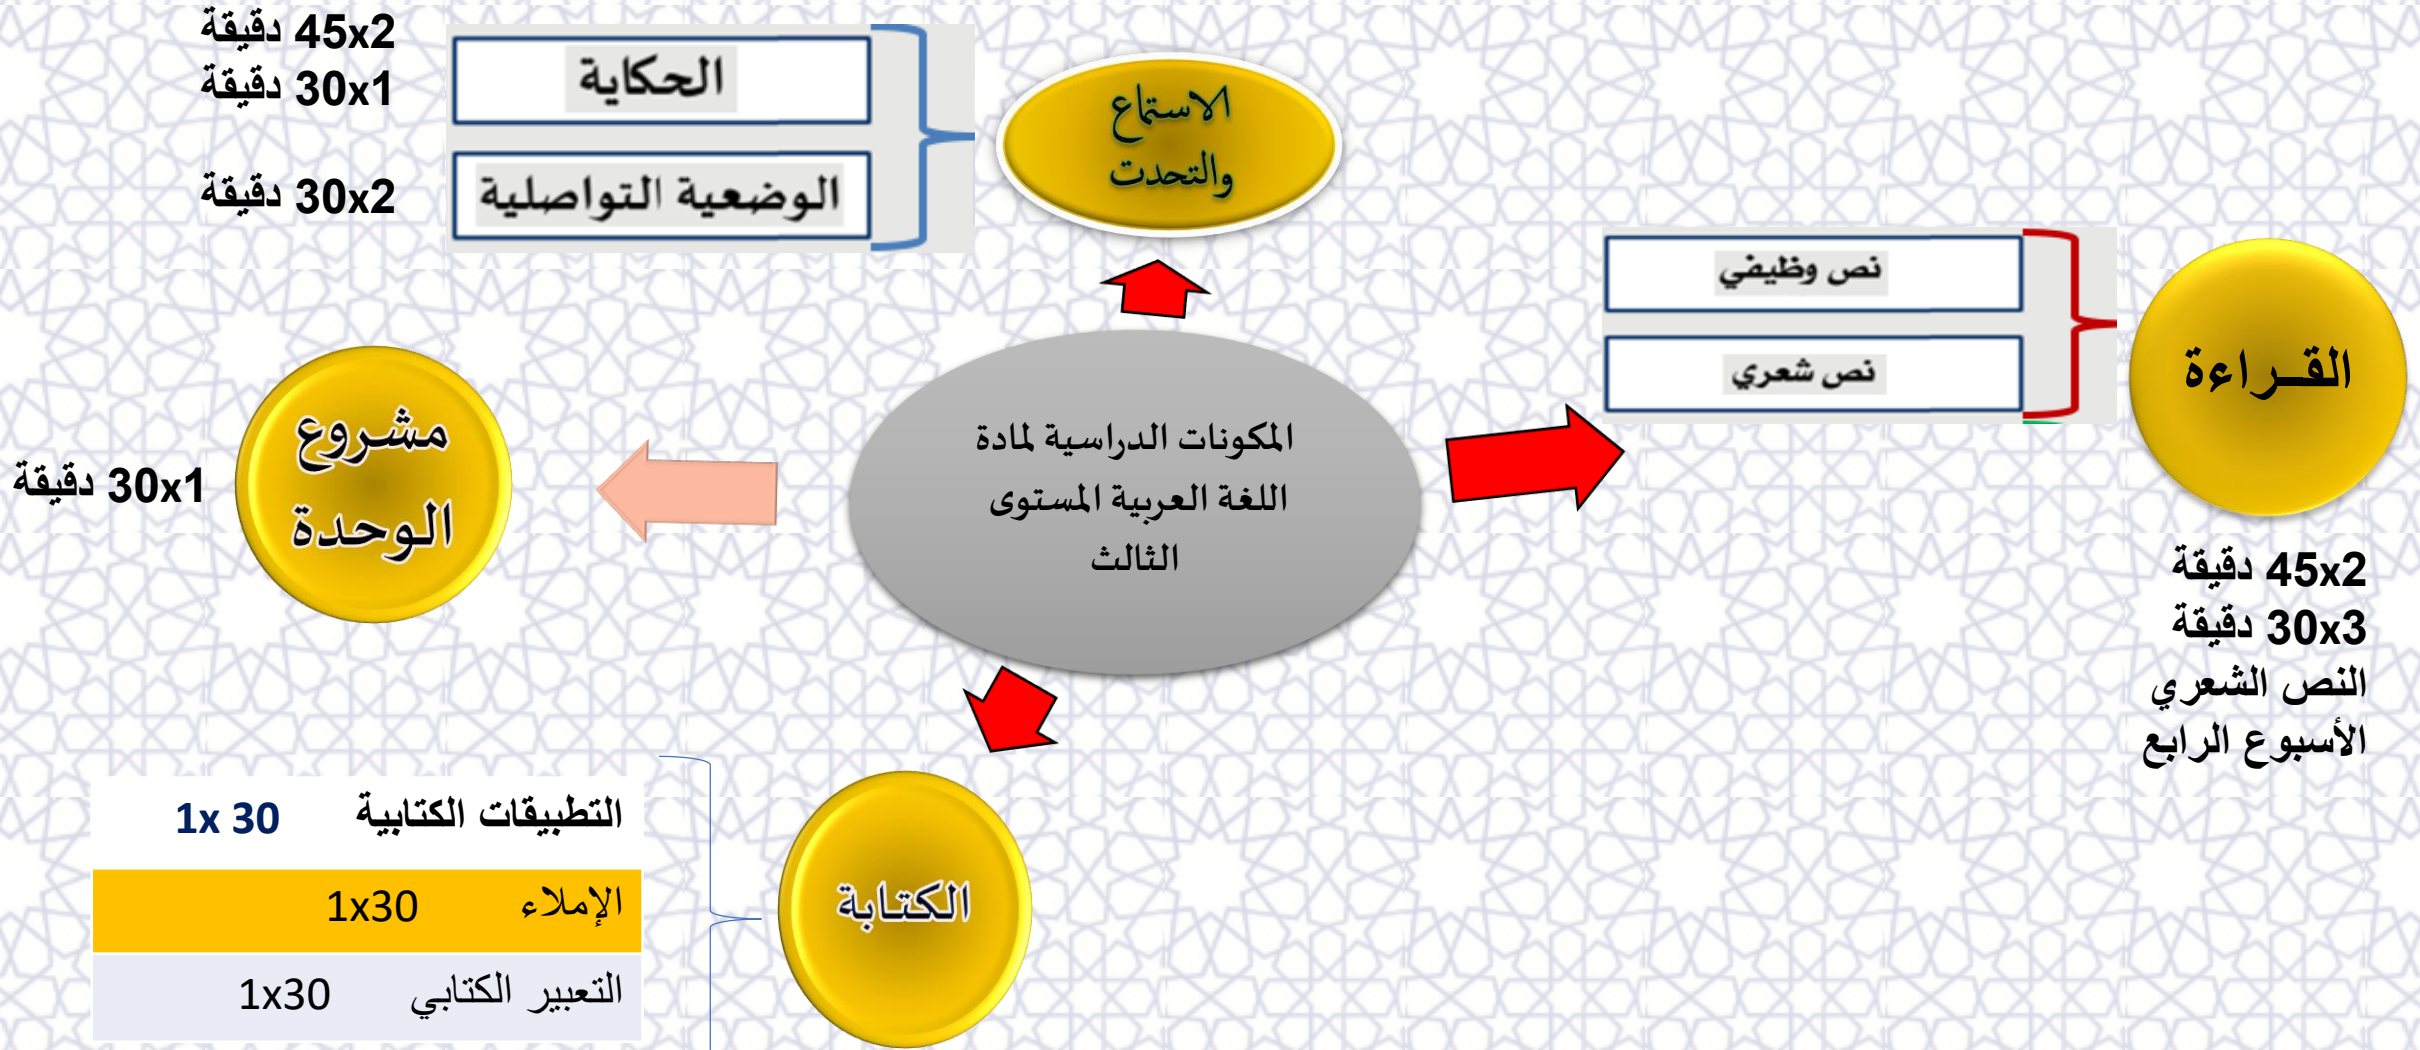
الاستماع والتحدث

الحكاية
45x2 دقيقة
30x1 دقيقة

الوضعية التواصلية
30x2 دقيقة

المكونات الدراسية لمادة اللغة العربية المستوى الثالث

القـراءة

نص وظيفي

نص شعري

45x2 دقيقة
30x3 دقيقة
النص الشعري
الأسبوع الرابع

مشروع الوحدة
30x1 دقيقة

الكتابة

| التطبيقات الكتابية | 1x 30 |
|---|---|
| الإملاء | 1x30 |
| التعبير الكتابي | 1x30 |